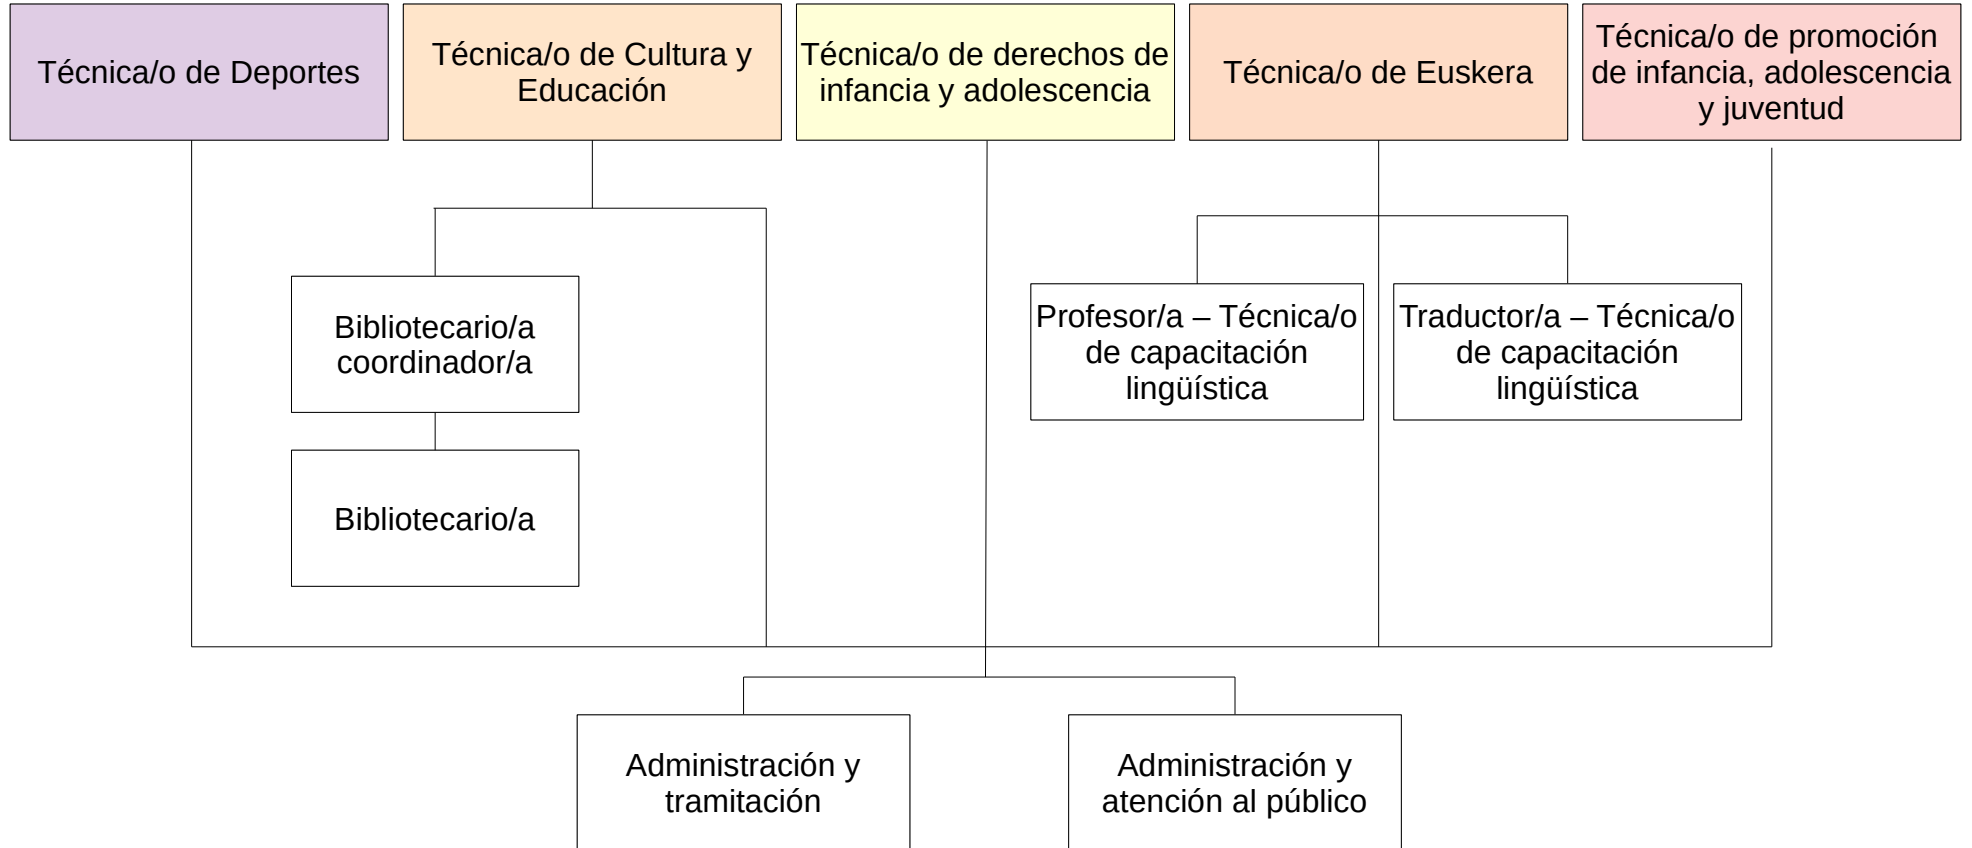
Técnica/o de Deportes

Técnica/o de Cultura y Educación

Técnica/o de derechos de infancia y adolescencia

Técnica/o de Euskera

Técnica/o de promoción de infancia, adolescencia y juventud

Bibliotecario/a coordinador/a

Bibliotecario/a

Profesor/a – Técnica/o de capacitación lingüística

Traductor/a – Técnica/o de capacitación lingüística

Administración y tramitación

Administración y atención al público